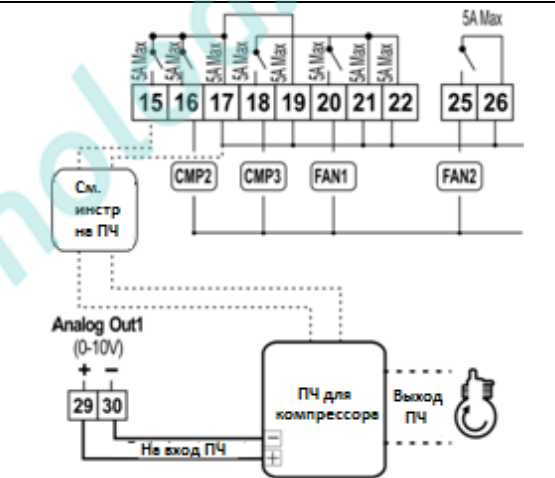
5A Max

5A Max
5A Max
5A Max
5A Max
5A Max
5A Max
5A Max
5A Max

15 16 17 18 19 20 21 22 25 26

CMP2 CMP3 FAN1 FAN2

См. инстр на ПЧ

Analog Out1
(0-10V)
+ −
29 30

ПЧ для компрессора

Выход ПЧ

На вход ПЧ

−
+